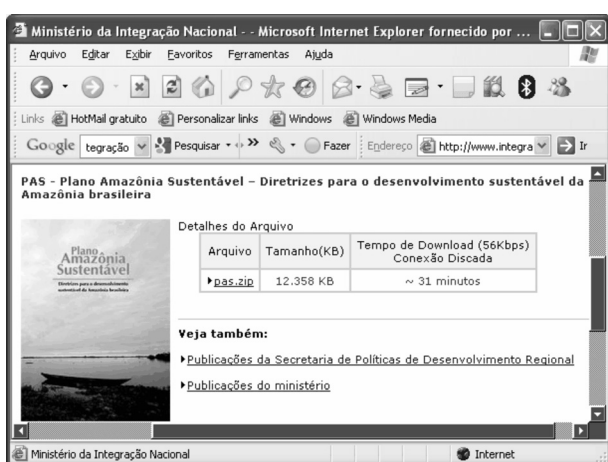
Ministério da Integração Nacional - - Microsoft Internet Explorer fornecido por ...

Arquivo Editar Exibir Favoritos Ferramentas Ajuda

Links HotMail gratuito Personalizar links Windows Windows Media

Google tegração Pesquisar Fazer Endereço http://www.integra Ir

PAS - Plano Amazônia Sustentável – Diretrizes para o desenvolvimento sustentável da Amazônia brasileira

Plano Amazônia Sustentável
Diretrizes para o desenvolvimento sustentável da Amazônia brasileira

Detalhes do Arquivo

| Arquivo | Tamanho(KB) | Tempo de Download (56Kbps) Conexão Discada |
|---|---|---|
| pas.zip | 12.358 KB | ~ 31 minutos |

Veja também:

Publicações da Secretaria de Políticas de Desenvolvimento Regional

Publicações do ministério

Ministério da Integração Nacional

Internet